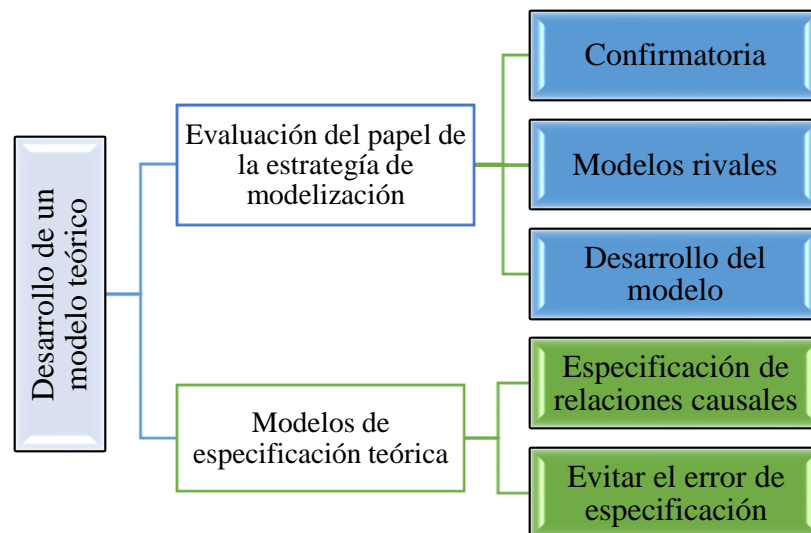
Desarrollo de un modelo teórico

Evaluación del papel de la estrategía de modelización

Confirmatoria

Modelos rivales

Desarrollo del modelo

Modelos de especificación teórica

Especificación de relaciones causales

Evitar el error de especificación